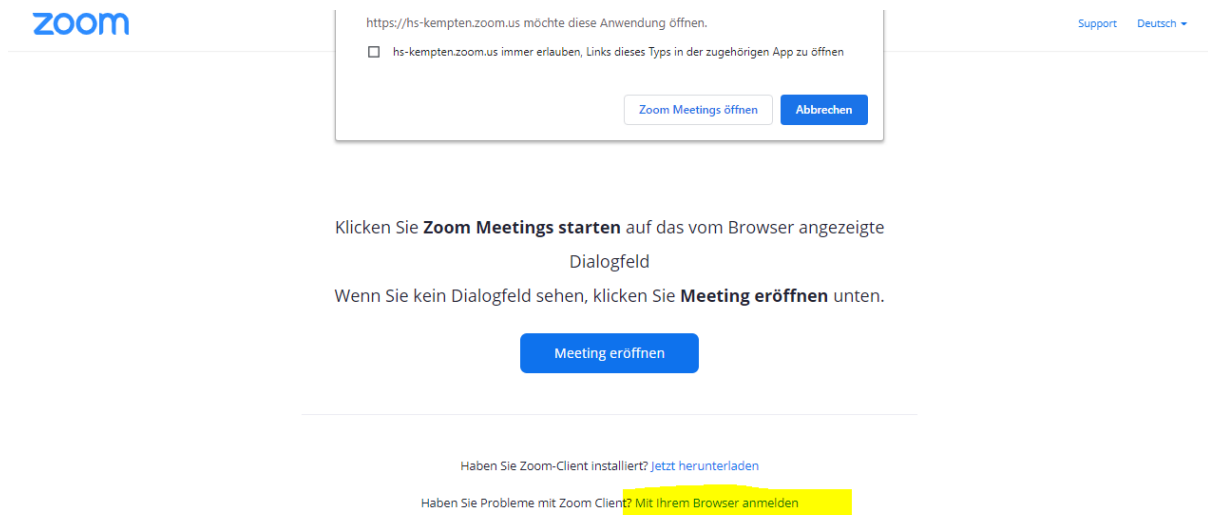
zoom

https://hs-kempten.zoom.us möchte diese Anwendung öffnen.

hs-kempten.zoom.us immer erlauben, Links dieses Typs in der zugehörigen App zu öffnen

Zoom Meetings öffnen

Abbrechen

Support

Deutsch

Klicken Sie **Zoom Meetings starten** auf das vom Browser angezeigte Dialogfeld

Wenn Sie kein Dialogfeld sehen, klicken Sie **Meeting eröffnen** unten.

Meeting eröffnen

Haben Sie Zoom-Client installiert? Jetzt herunterladen

Haben Sie Probleme mit Zoom Client? Mit Ihrem Browser anmelden